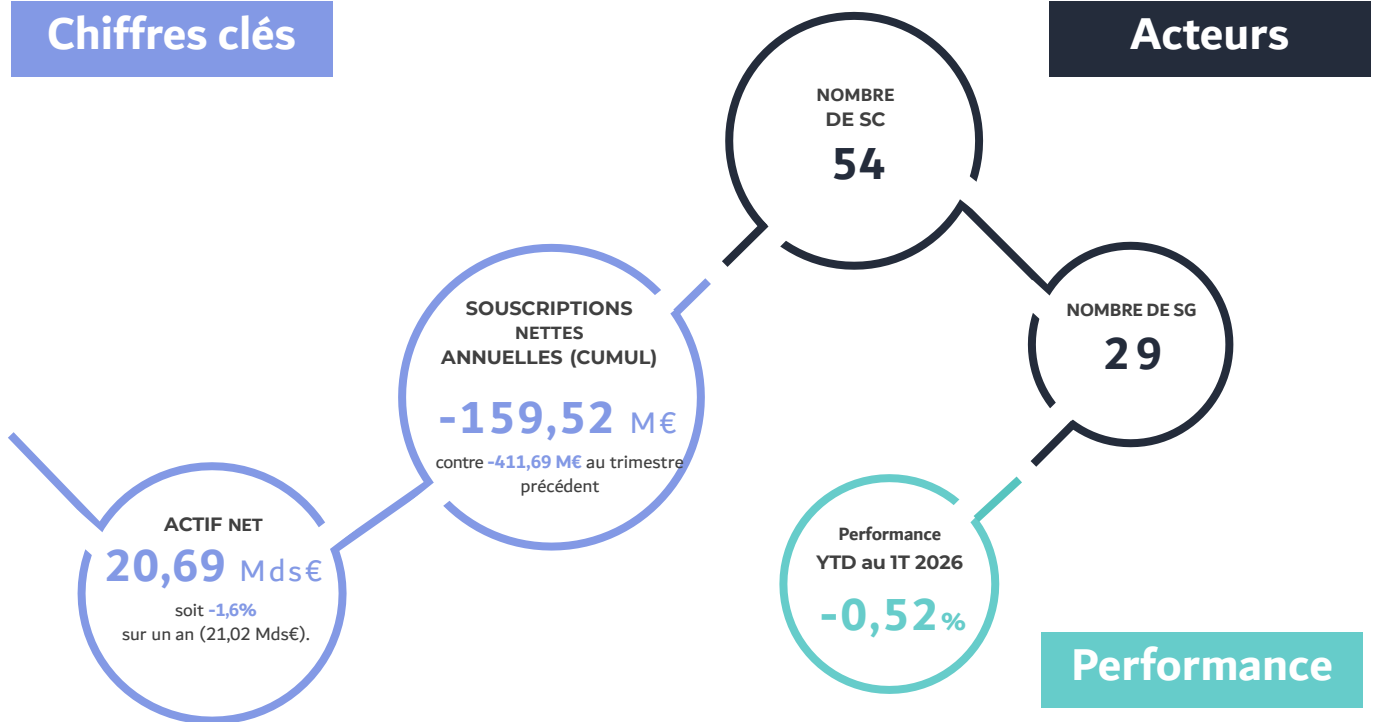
Chiffres clés

Acteurs

NOMBRE DE SC
54

SOUSCRIPTIONS NETTES ANNUELLES (CUMUL)
-159,52 M€
contre -411,69 M€ au trimestre précédent

NOMBRE DE SG
29

ACTIF NET
20,69 Mds€
soit -1,6%
sur un an (21,02 Mds€).

Performance YTD au 1T 2026
-0,52%

Performance